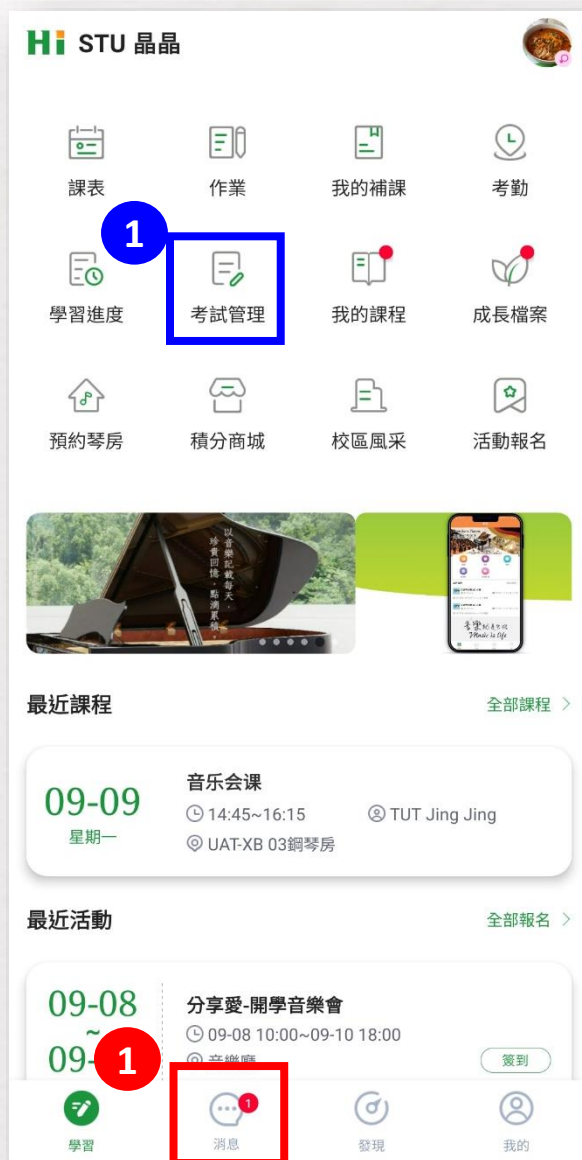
Hi STU 晶晶

課表
作業
我的補課
考勤

1

學習進度
考試管理
我的課程
成長檔案

預約琴房
積分商城
校區風采
活動報名

以音樂記載每天，珍貴回憶，點滴累積。

Music is Life

最近課程
全部課程 >

09-09
星期一
音乐会课
14:45~16:15
TUT Jing Jing
UAT-XB 03鋼琴房

最近活動
全部報名 >

09-08
~
09-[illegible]
分享愛-開學音樂會
09-08 10:00~09-10 18:00
音樂廳
簽到

1

學習
1
消息
發現
我的